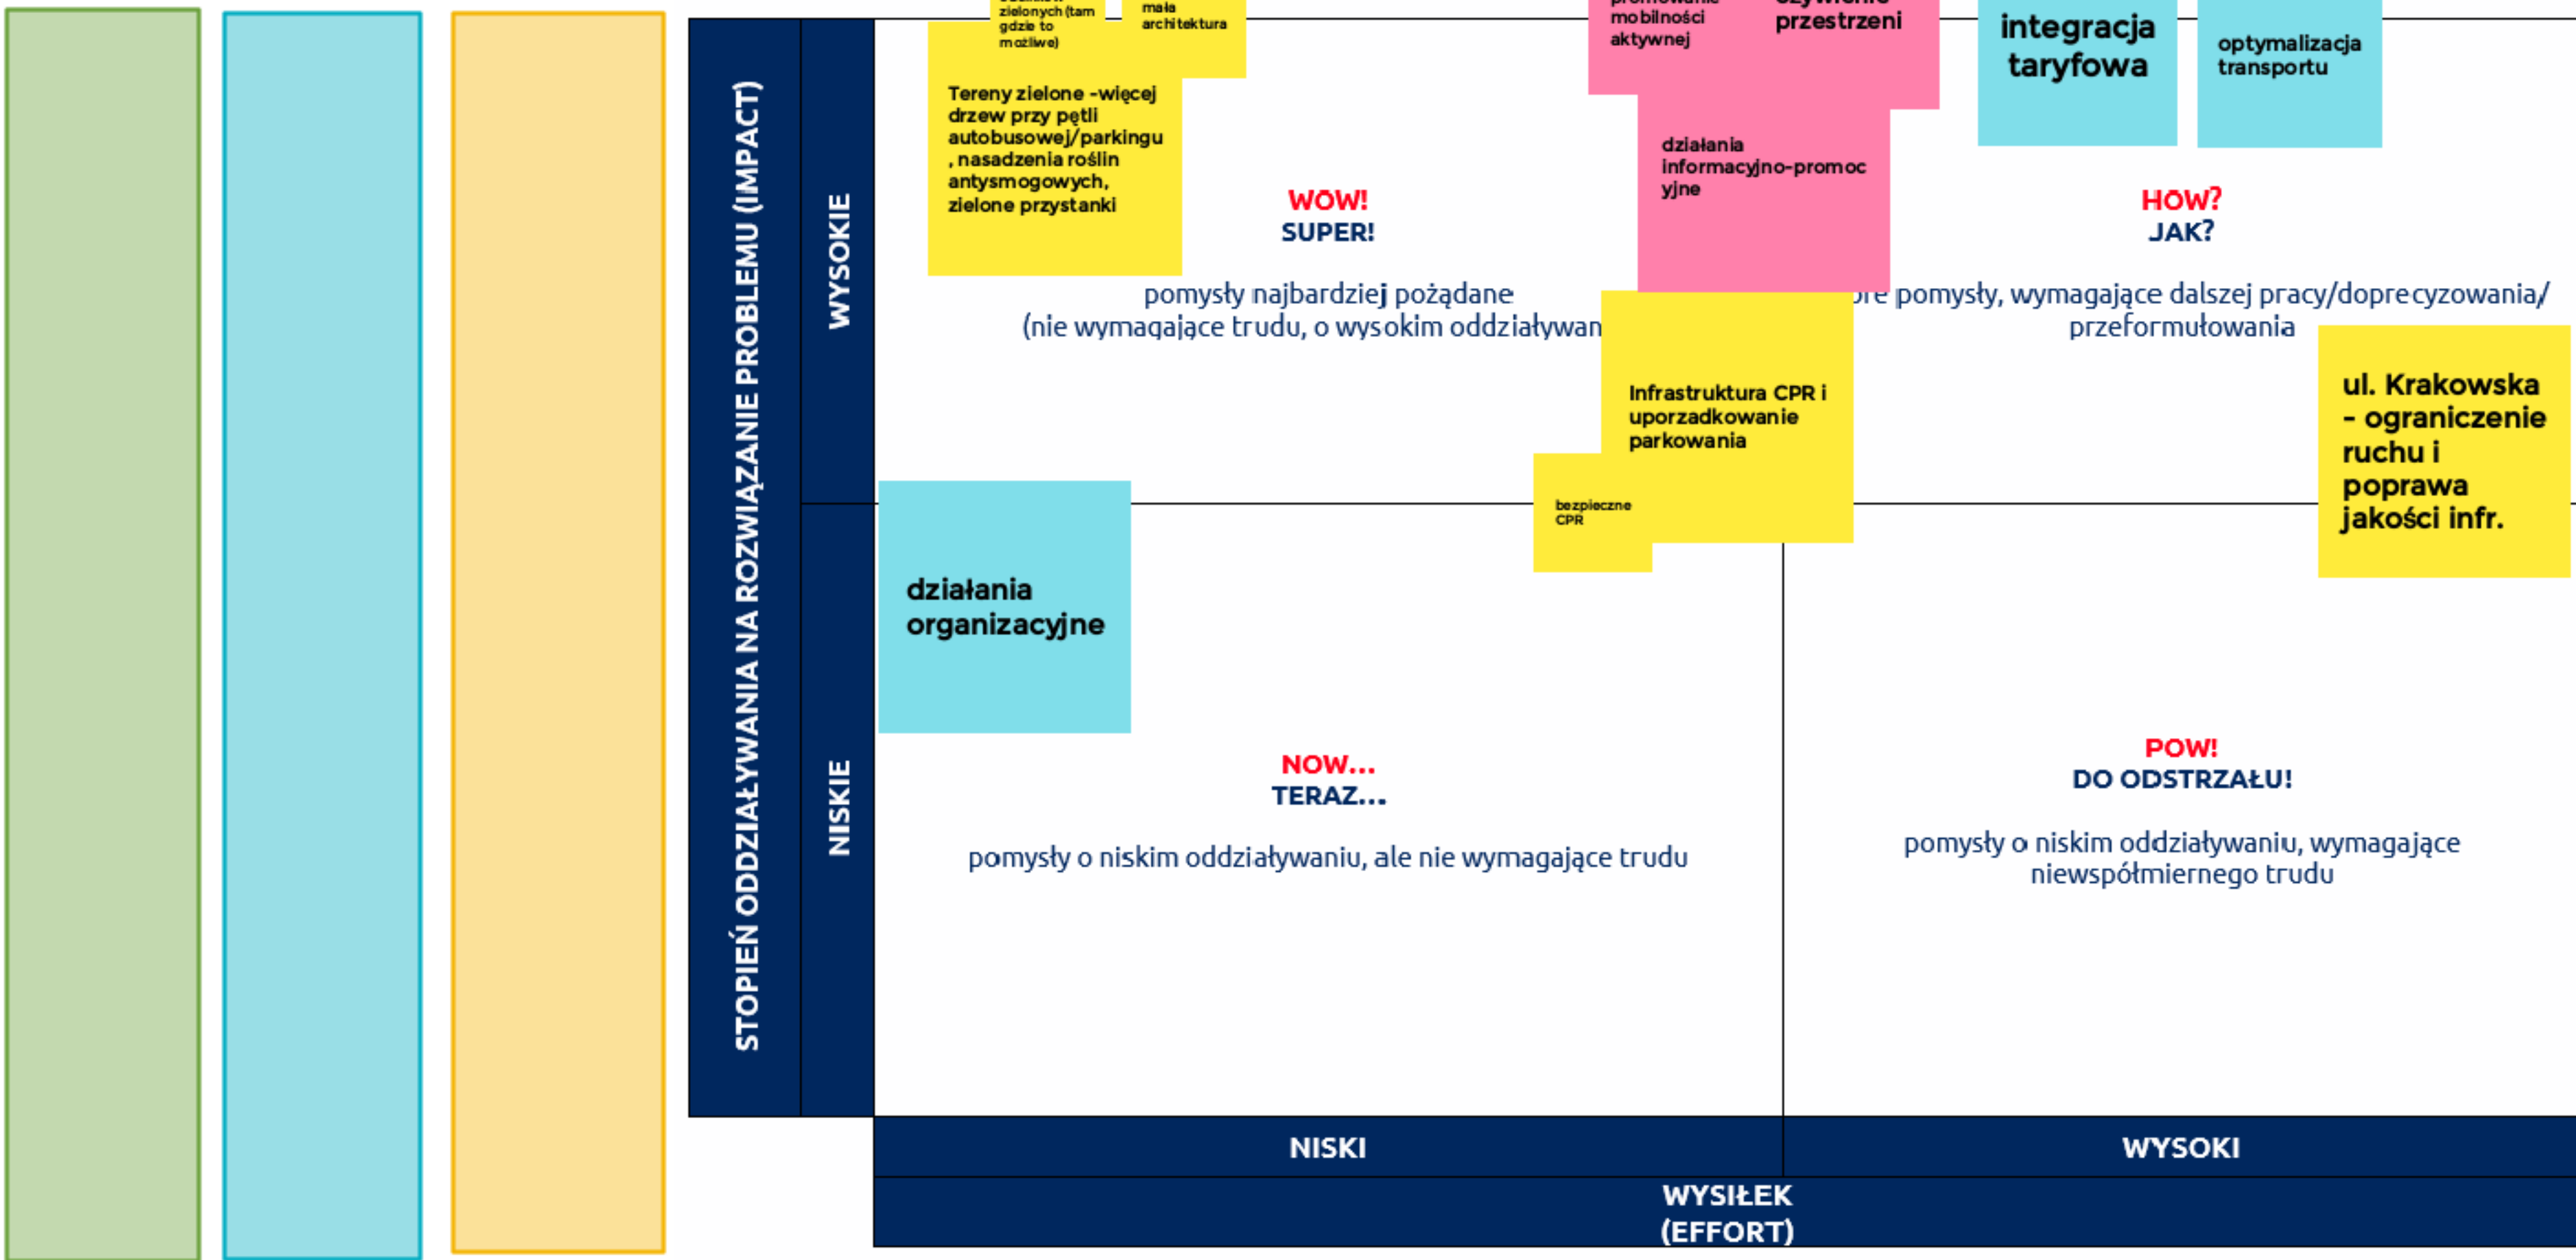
STOPIEŃ ODDZIAŁYWANIA NA ROZWIĄZANIE PROBLEMU (IMPACT)

WYSOKIE

NISKIE

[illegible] zielonych (tam gdzie to możliwe)

mała architektura

Tereny zielone -więcej drzew przy pętli autobusowej/parkingu , nasadzenia roślin antysmogowych, zielone przystanki

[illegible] mobilności aktywnej

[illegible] przestrzeni

działania informacyjno-promocyjne

integracja taryfowa

optymalizacja transportu

WOW!
SUPER!

pomysły najbardziej pożądane
(nie wymagające trudu, o wysokim oddziaływan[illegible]

HOW?
JAK?

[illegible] pomysły, wymagające dalszej pracy/doprecyzowania/ przeformułowania

Infrastruktura CPR i uporzadkowanie parkowania

bezpieczne CPR

ul. Krakowska - ograniczenie ruchu i poprawa jakości infr.

działania organizacyjne

NOW...
TERAZ...

pomysły o niskim oddziaływaniu, ale nie wymagające trudu

POW!
DO ODSTRZAŁU!

pomysły o niskim oddziaływaniu, wymagające niewspółmiernego trudu

NISKI

WYSOKI

WYSIŁEK
(EFFORT)